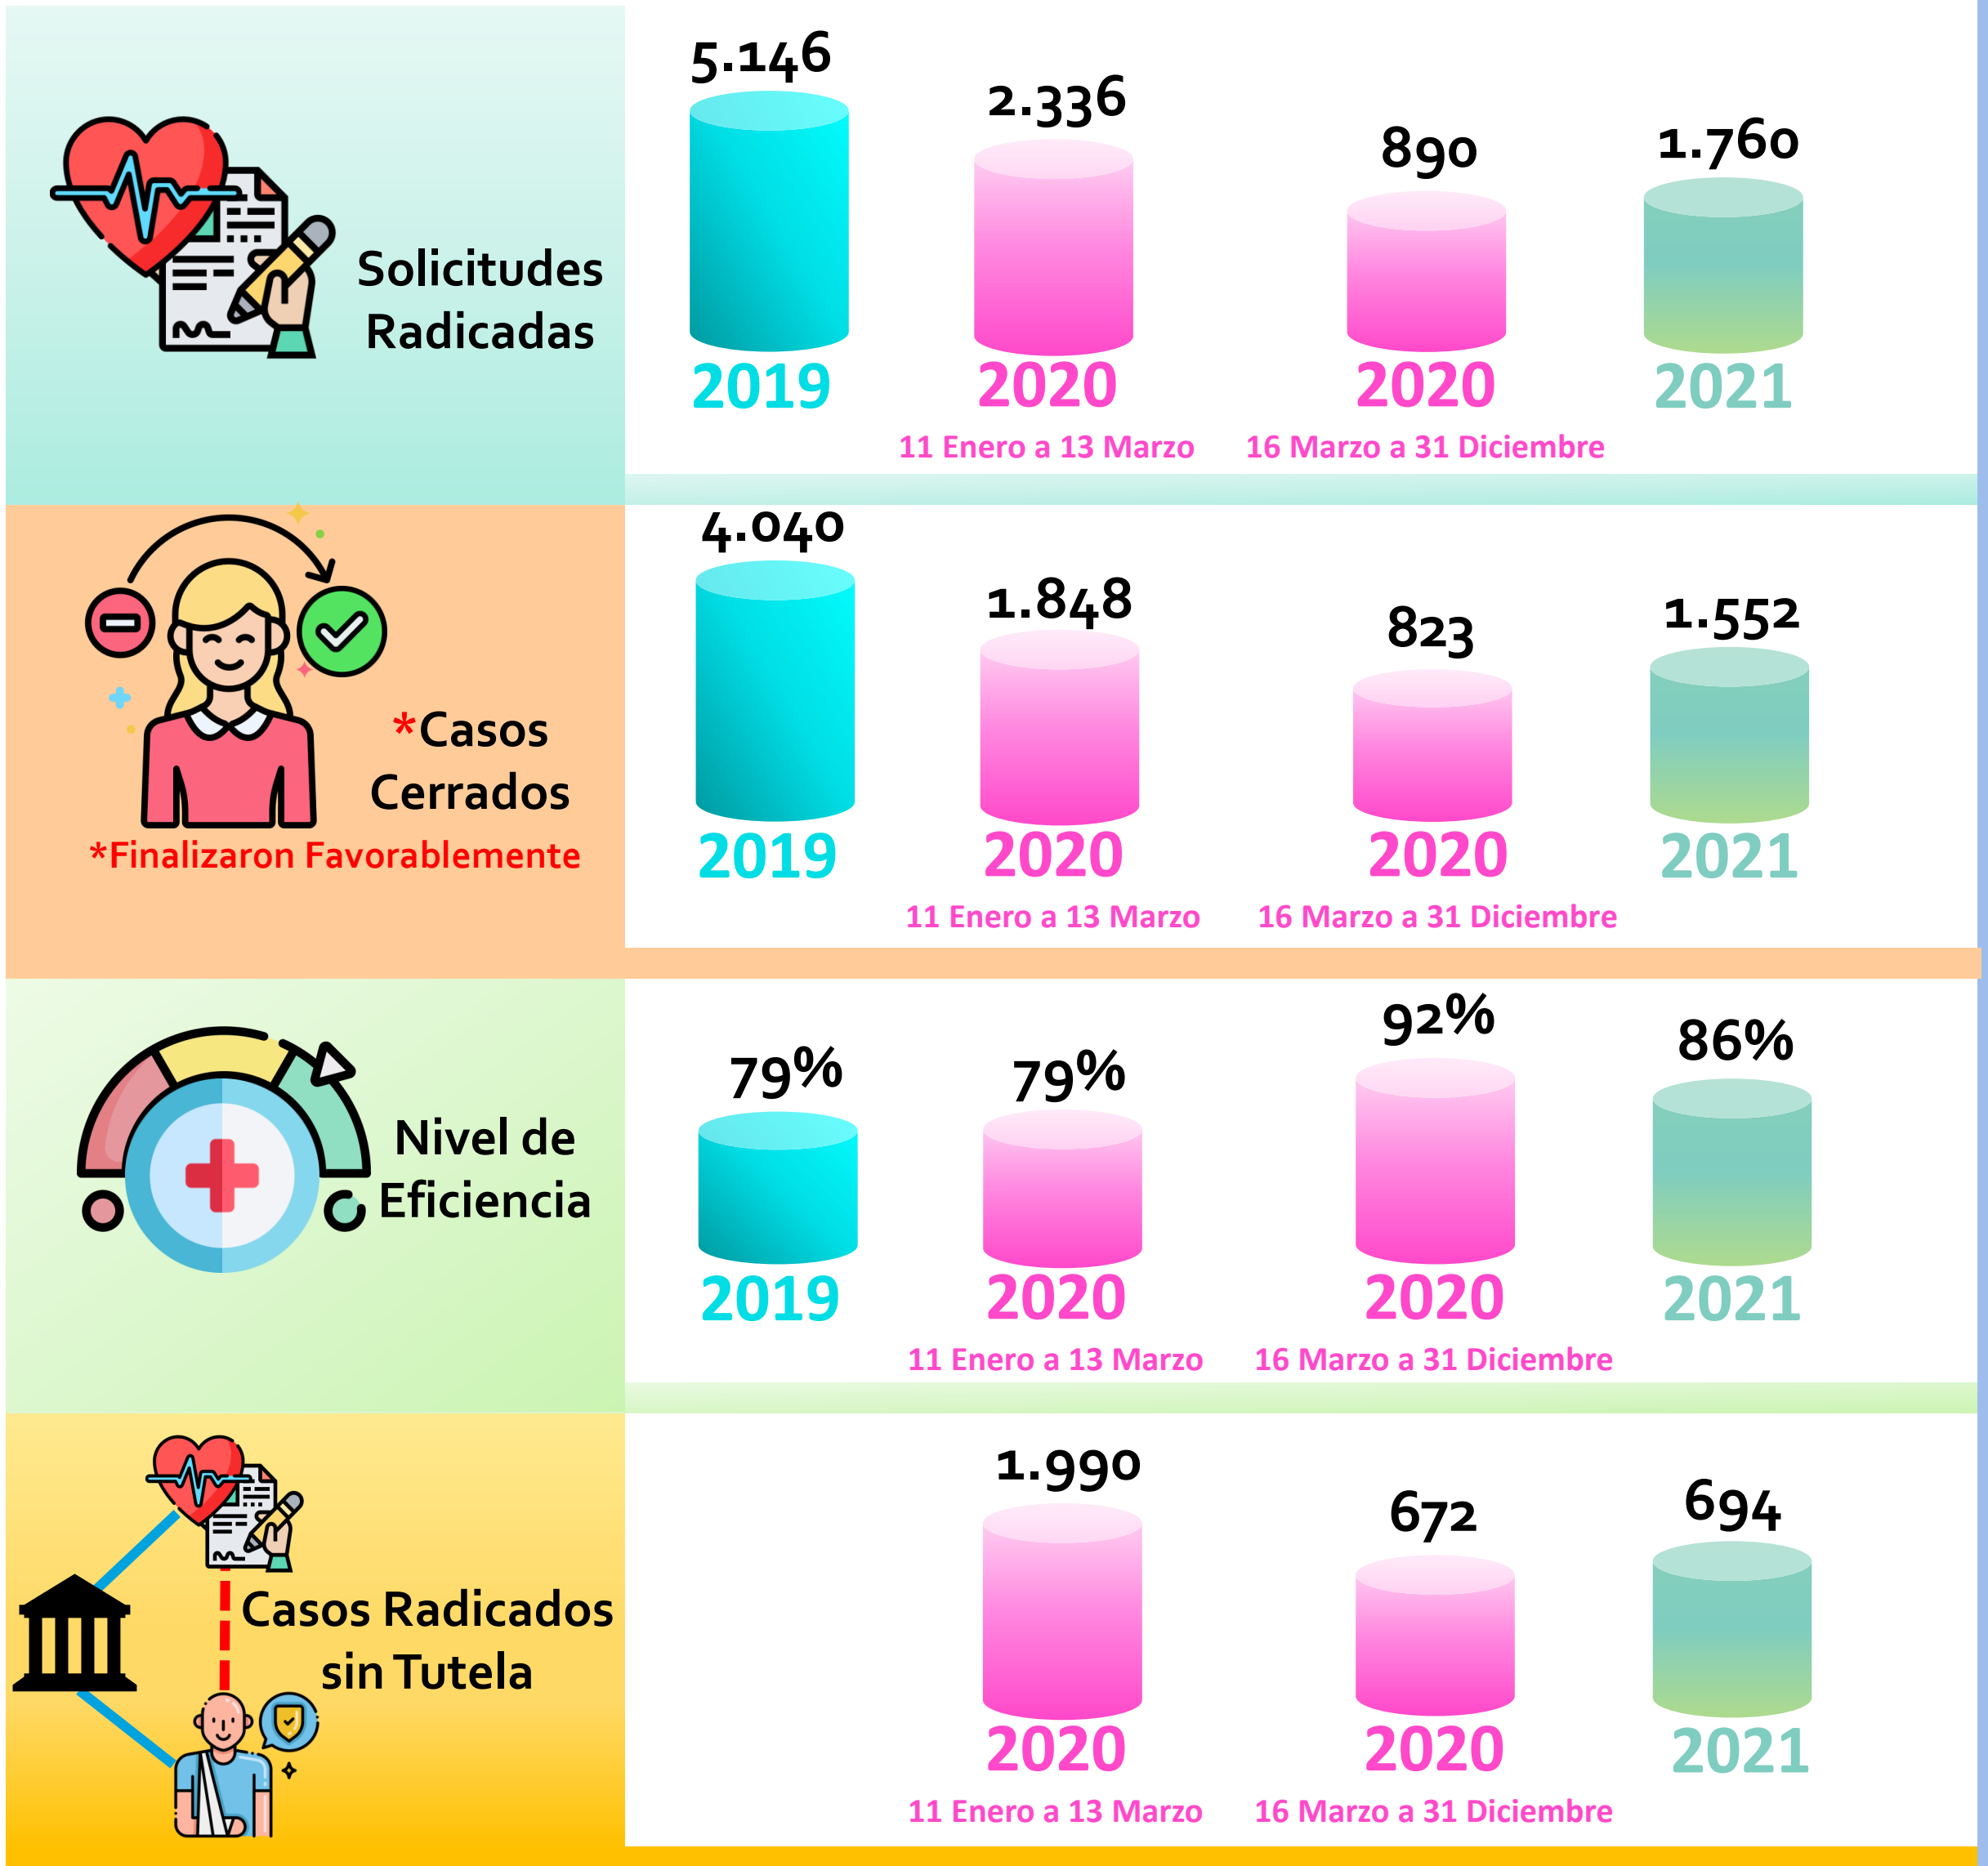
Solicitudes Radicadas

5.146
2019

2.336
2020
11 Enero a 13 Marzo

890
2020
16 Marzo a 31 Diciembre

1.760
2021

*Casos Cerrados
*Finalizaron Favorablemente

4.040
2019

1.848
2020
11 Enero a 13 Marzo

823
2020
16 Marzo a 31 Diciembre

1.552
2021

Nivel de Eficiencia

79%
2019

79%
2020
11 Enero a 13 Marzo

92%
2020
16 Marzo a 31 Diciembre

86%
2021

Casos Radicados sin Tutela

1.990
2020
11 Enero a 13 Marzo

672
2020
16 Marzo a 31 Diciembre

694
2021